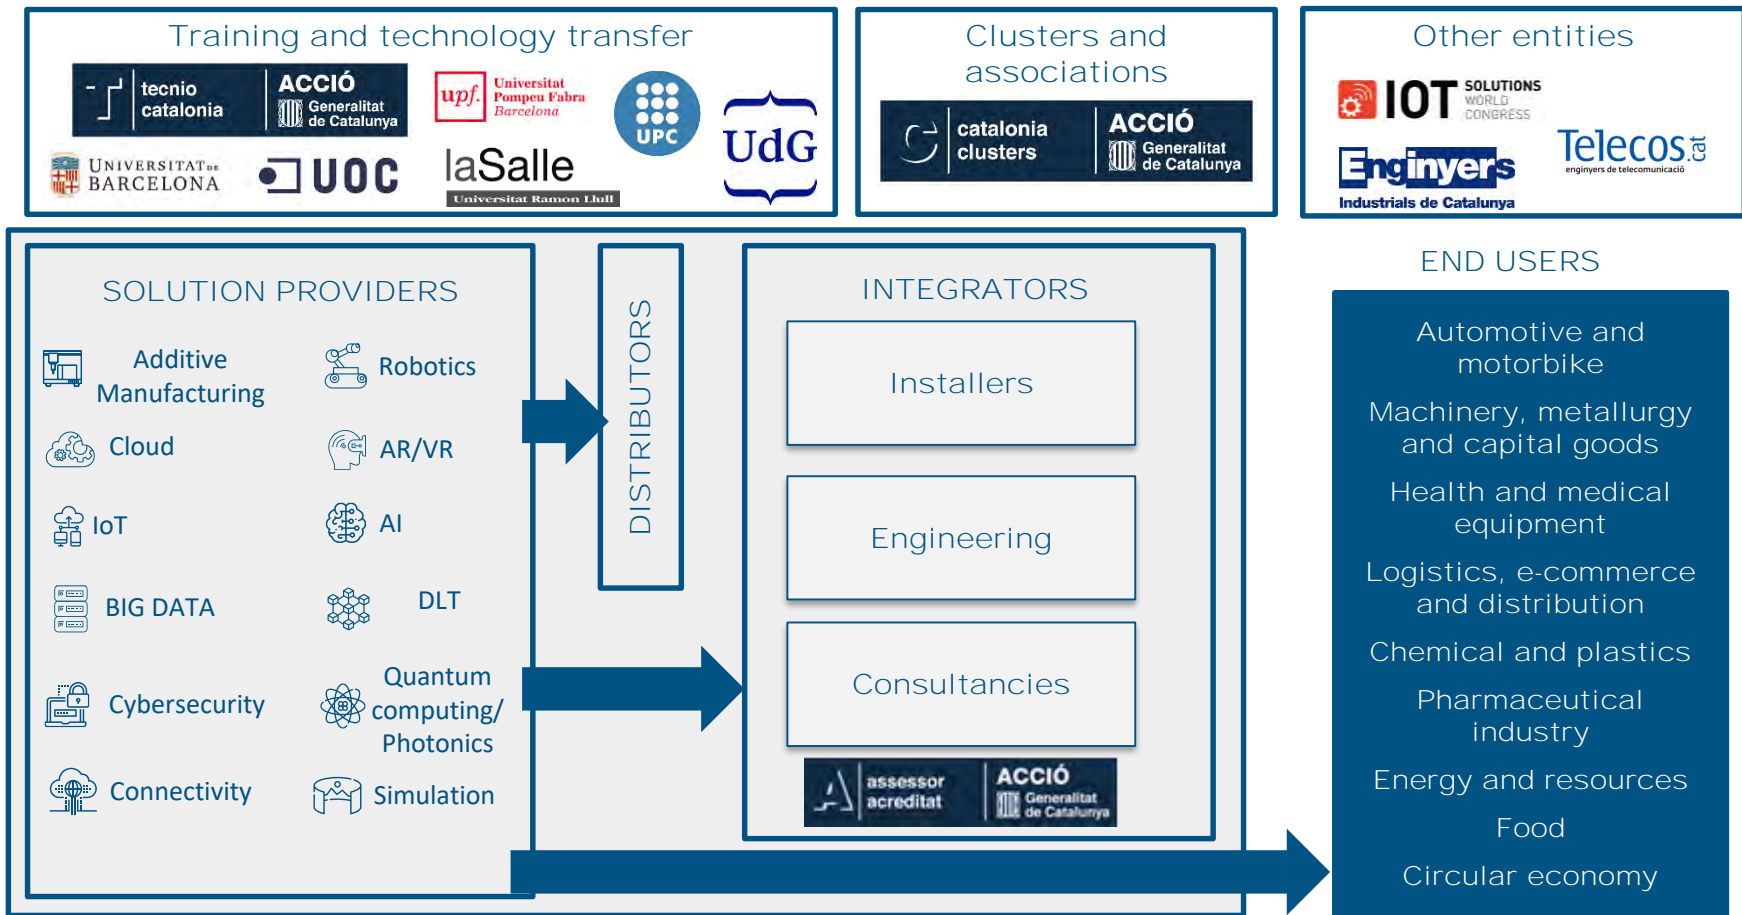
Training and technology transfer

tecnio catalonia | ACCIÓ Generalitat de Catalunya

upf. Universitat Pompeu Fabra Barcelona

UPC

UdG

UNIVERSITAT DE BARCELONA

UOC

laSalle Universitat Ramon Llull

Clusters and associations

catalonia clusters | ACCIÓ Generalitat de Catalunya

Other entities

IOT SOLUTIONS WORLD CONGRESS

Telecos.cat enginyers de telecomunicació

Enginyers Industrials de Catalunya

SOLUTION PROVIDERS

Additive Manufacturing

Robotics

Cloud

AR/VR

IoT

AI

BIG DATA

DLT

Cybersecurity

Quantum computing/ Photonics

Connectivity

Simulation

DISTRIBUTORS

INTEGRATORS

Installers

Engineering

Consultancies

assessor acreditat | ACCIÓ Generalitat de Catalunya

END USERS

Automotive and motorbike

Machinery, metallurgy and capital goods

Health and medical equipment

Logistics, e-commerce and distribution

Chemical and plastics

Pharmaceutical industry

Energy and resources

Food

Circular economy